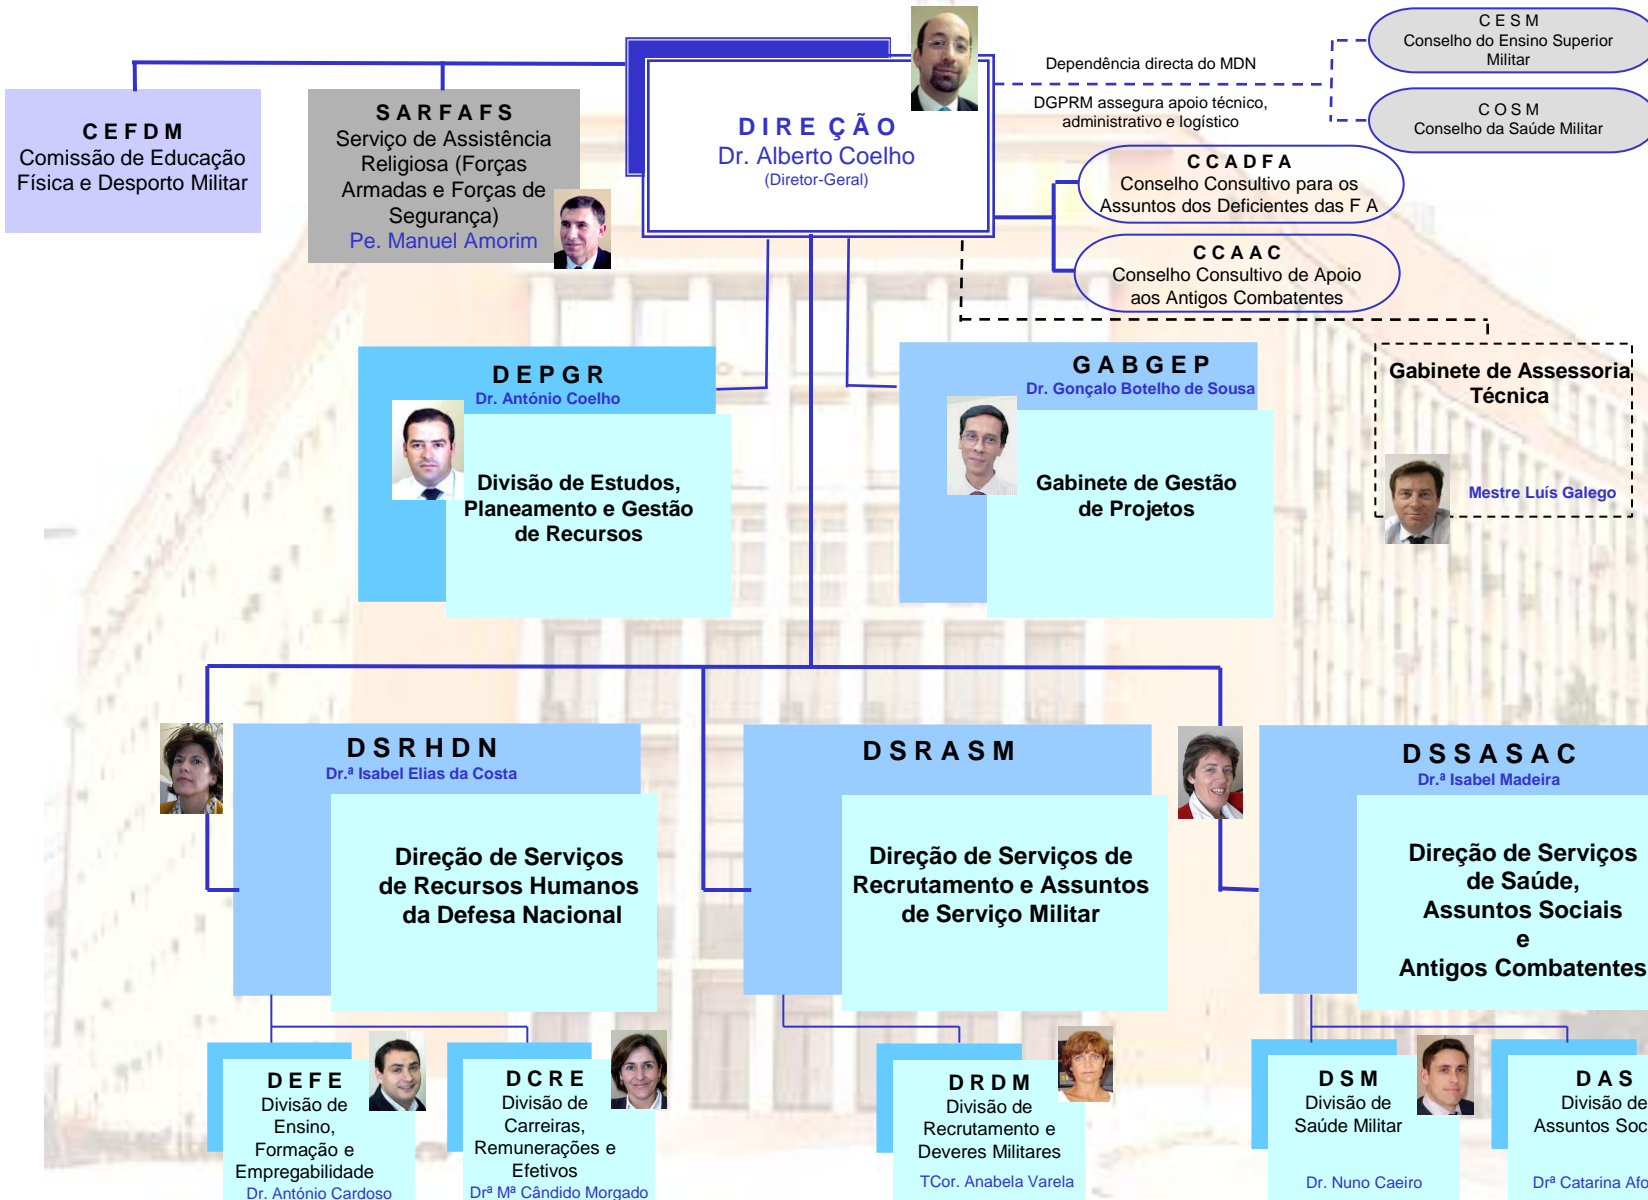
C E S M
Conselho do Ensino Superior Militar

Dependência directa do MDN

DGPRM assegura apoio técnico, administrativo e logístico

C O S M
Conselho da Saúde Militar

C E F D M
Comissão de Educação Física e Desporto Militar

S A R F A F S
Serviço de Assistência Religiosa (Forças Armadas e Forças de Segurança)
Pe. Manuel Amorim

D I R E Ç Ã O
Dr. Alberto Coelho
(Diretor-Geral)

C C A D F A
Conselho Consultivo para os Assuntos dos Deficientes das F A

C C A A C
Conselho Consultivo de Apoio aos Antigos Combatentes

D E P G R
Dr. António Coelho
Divisão de Estudos, Planeamento e Gestão de Recursos

G A B G E P
Dr. Gonçalo Botelho de Sousa
Gabinete de Gestão de Projetos

Gabinete de Assessoria Técnica
Mestre Luís Galego

D S R H D N
Dr.ª Isabel Elias da Costa
Direção de Serviços de Recursos Humanos da Defesa Nacional

D S R A S M
Direção de Serviços de Recrutamento e Assuntos de Serviço Militar

D S S A S A C
Dr.ª Isabel Madeira
Direção de Serviços de Saúde, Assuntos Sociais e Antigos Combatentes

D E F E
Divisão de Ensino, Formação e Empregabilidade
Dr. António Cardoso

D C R E
Divisão de Carreiras, Remunerações e Efetivos
Drª Mª Cândido Morgado

D R D M
Divisão de Recrutamento e Deveres Militares
TCor. Anabela Varela

D S M
Divisão de Saúde Militar
Dr. Nuno Caeiro

D A S
Divisão de Assuntos Soc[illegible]
Drª Catarina Afo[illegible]